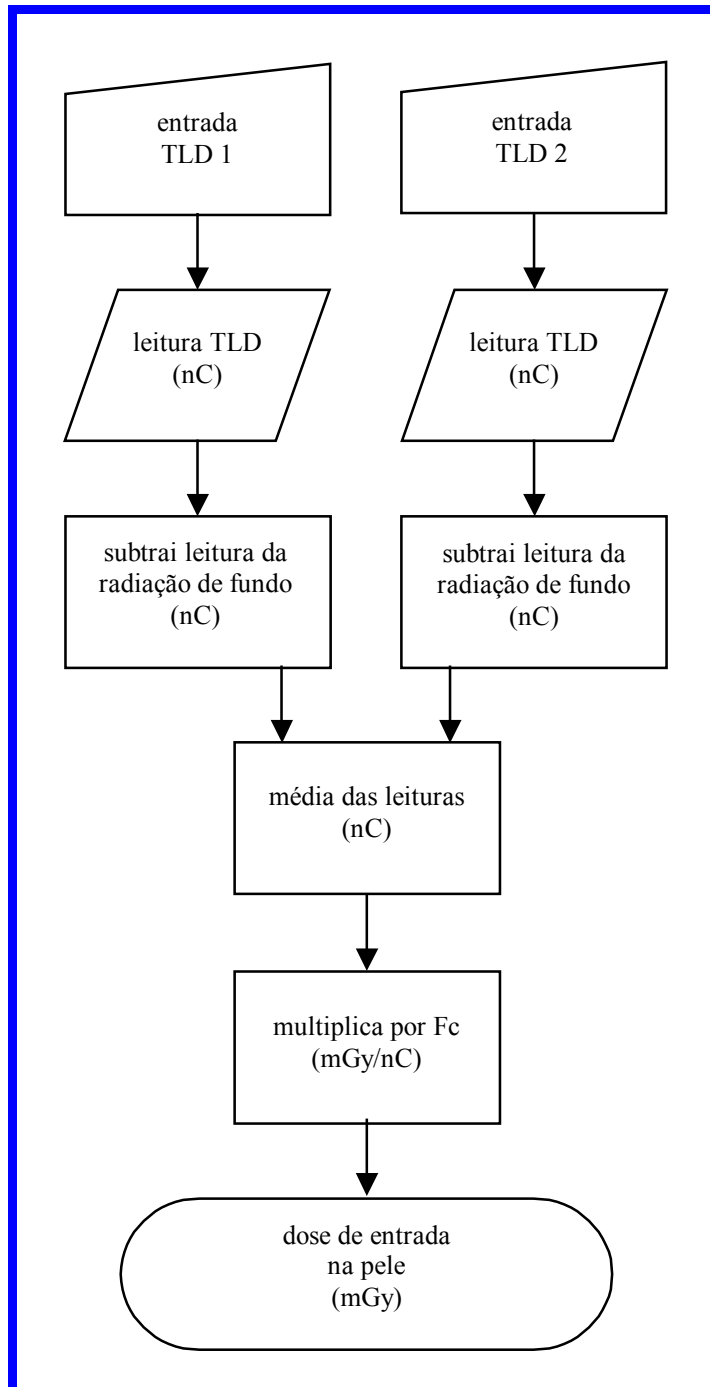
entrada
TLD 1

entrada
TLD 2

leitura TLD
(nC)

leitura TLD
(nC)

subtrai leitura da radiação de fundo
(nC)

subtrai leitura da radiação de fundo
(nC)

média das leituras
(nC)

multiplica por Fc
(mGy/nC)

dose de entrada
na pele
(mGy)